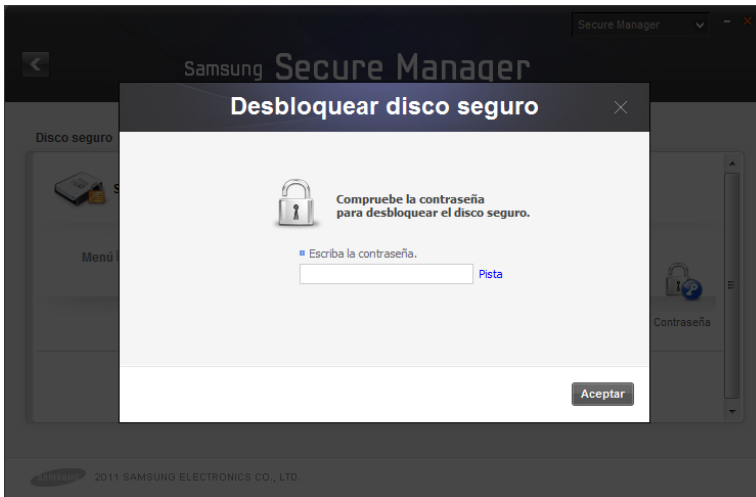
Secure Manager

Samsung Secure Manager

Disco seguro

S

Menú

Desbloquear disco seguro

Compruebe la contraseña para desbloquear el disco seguro.

Escriba la contraseña.

Pista

Contraseña

Aceptar

SAMSUNG 2011 SAMSUNG ELECTRONICS CO., LTD